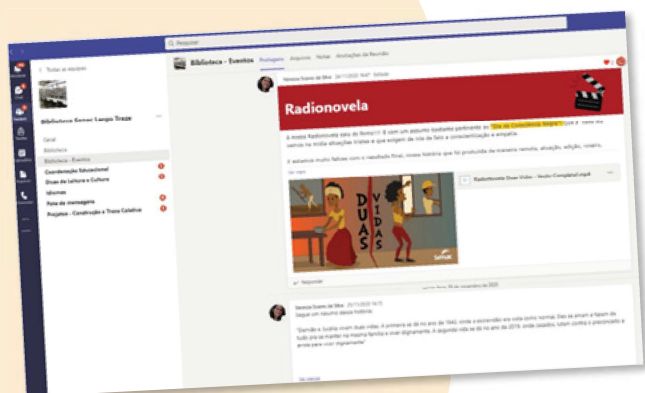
Pesquisar

< Todas as equipes

Biblioteca Senac Largo Treze ...

Geral
Biblioteca
Biblioteca - Eventos
Coordenação Educacional
Dicas de Leitura e Cultura
Idiomas
Pote de mensagens
Projetos - Construção e Troca Coletiva

Biblioteca - Eventos Postagens Arquivos Notas Anotações da Reunião

Vanessa Soares da Silva 20/11/2020 16:47 Editado

Radionovela

A nossa Radionovela saiu do forno!!! É com um assunto bastante pertinente ao "Dia da Consciência Negra" que a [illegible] vemos na trilha situações tristes e que exigem da nós de fato a conscientização e empatia.

E estamos muito felizes com o resultado final, nossa história que foi produzida de maneira remota, atuação, edição, roteiro, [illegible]

Ver mais

DUAS VIDAS

Radionovela Duas Vidas - Versão Completa(1).mp4

Senac

Responder

Vanessa Soares da Silva 20/11/2020 14:15

Segue um resumo dessa história:

"Damião e Josélia vivem duas vidas. A primeira se dá no ano de 1842, onde o escravidão era coisa normal. Eles se amam e fazem de tudo pra se manter na mesma família e viver dignamente. A segunda vida se dá no ano de 2019, onde casados, lutam contra o preconceito e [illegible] para viver dignamente"

Ver menos